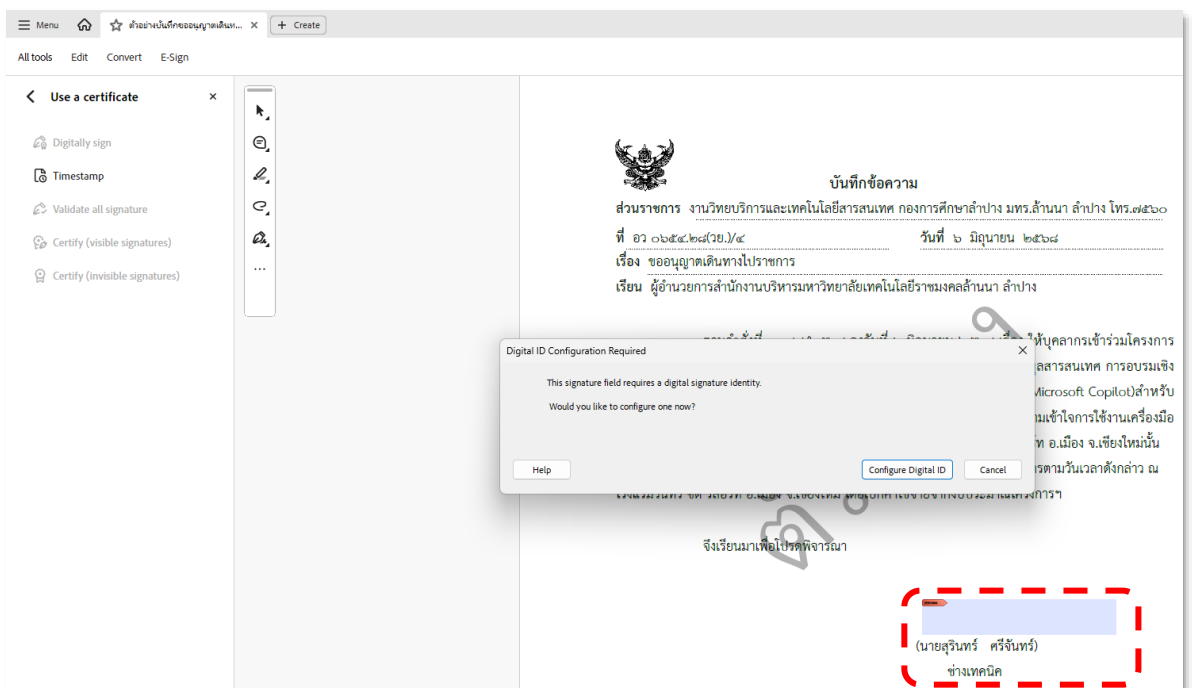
Menu ตัวอย่างบันทึกขออนุญาตเดินท... × + Create

All tools Edit Convert E-Sign

Use a certificate ×

Digitally sign

Timestamp

Validate all signature

Certify (visible signatures)

Certify (invisible signatures)

...

บันทึกข้อความ

ส่วนราชการ งานวิทยบริการและเทคโนโลยีสารสนเทศ กองการศึกษาลำปาง มทร.ล้านนา ลำปาง โทร.๗๕๖๐

ที่ อว ๐๖๕๔.๒๘(วย.)/๔ วันที่ ๖ มิถุนายน ๒๕๖๘

เรื่อง ขออนุญาตเดินทางไปราชการ

เรียน ผู้อำนวยการสำนักงานบริหารมหาวิทยาลัยเทคโนโลยีราชมงคลล้านนา ลำปาง

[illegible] ให้บุคลากรเข้าร่วมโครงการ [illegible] ลสารสนเทศ การอบรมเชิง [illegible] Microsoft Copilot)สำหรับ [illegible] ามเข้าใจการใช้งานเครื่องมือ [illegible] ท อ.เมือง จ.เชียงใหม่นั้น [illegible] รตามวันเวลาดังกล่าว ณ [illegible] การฯ

Digital ID Configuration Required ×

This signature field requires a digital signature identity.

Would you like to configure one now?

Help Configure Digital ID Cancel

จึงเรียนมาเพื่อโปรดพิจารณา

(นายสุรินทร์ ศรีจันทร์)
ช่างเทคนิค